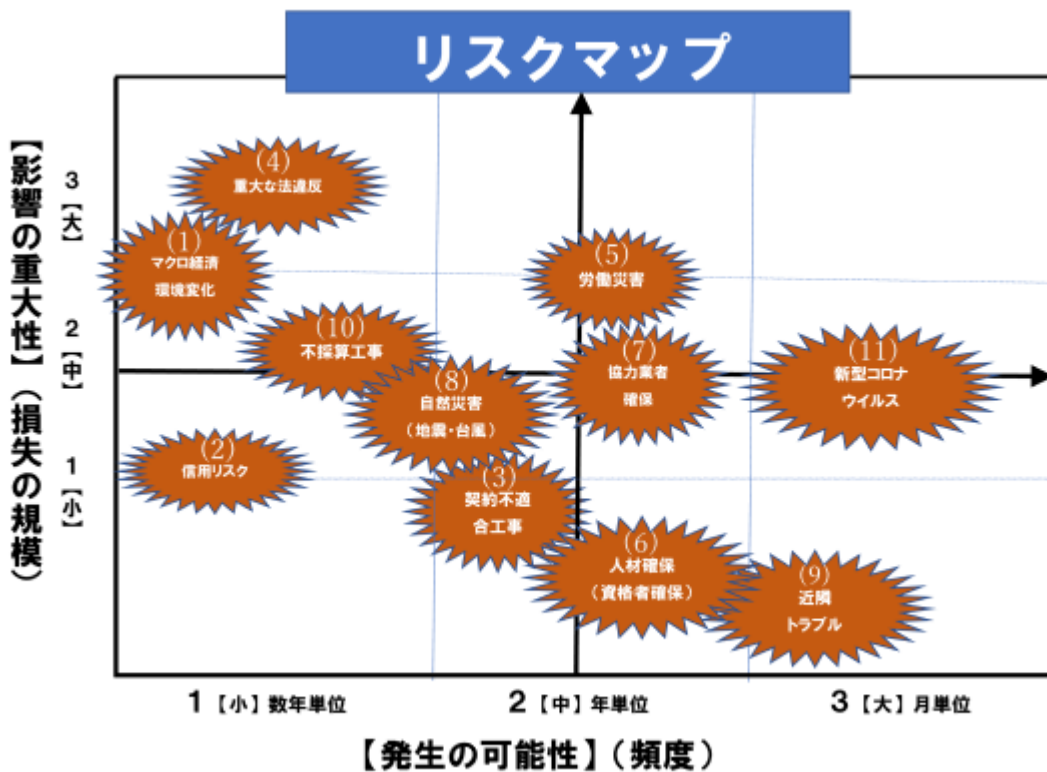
リスクマップ

【影響の重大性】（損失の規模）

3【大】

2【中】

1【小】

(4)
重大な法違反

(1)
マクロ経済
環境変化

(10)
不採算工事

(2)
信用リスク

(5)
労働災害

(7)
協力業者
確保

(11)
新型コロナ
ウイルス

(8)
自然災害
（地震・台風）

(3)
契約不適
合工事

(6)
人材確保
（資格者確保）

(9)
近隣
トラブル

1【小】数年単位

2【中】年単位

3【大】月単位

【発生の可能性】（頻度）